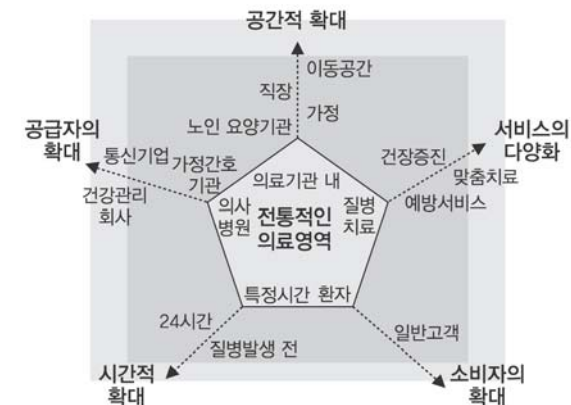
공간적 확대

이동공간
직장
가정
노인 요양기관

공급자의 확대

통신기업
가정간호 기관
건강관리 회사

서비스의 다양화

건강증진
맞춤치료
예방서비스

의료기관 내
의사 병원
전통적인 의료영역
질병 치료
특정시간 환자

24시간
질병발생 전
일반고객

시간적 확대

소비자의 확대